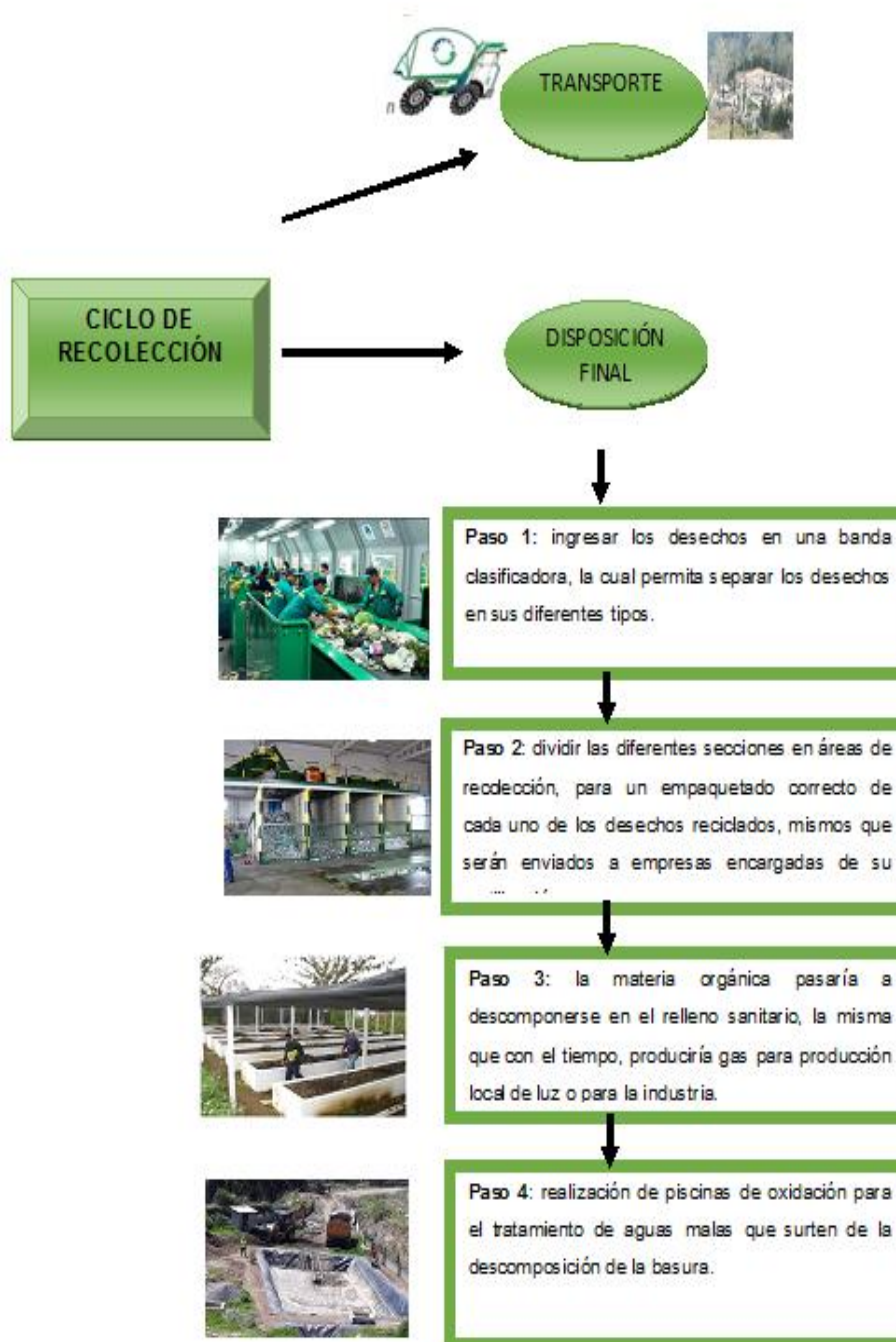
TRANSPORTE

CICLO DE RECOLECCIÓN

DISPOSICIÓN FINAL

Paso 1: ingresar los desechos en una banda clasificadora, la cual permita separar los desechos en sus diferentes tipos.

Paso 2: dividir las diferentes secciones en áreas de recolección, para un empaquetado correcto de cada uno de los desechos reciclados, mismos que serán enviados a empresas encargadas de su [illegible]

Paso 3: la materia orgánica pasaría a descomponerse en el relleno sanitario, la misma que con el tiempo, produciría gas para producción local de luz o para la industria.

Paso 4: realización de piscinas de oxidación para el tratamiento de aguas malas que surten de la descomposición de la basura.